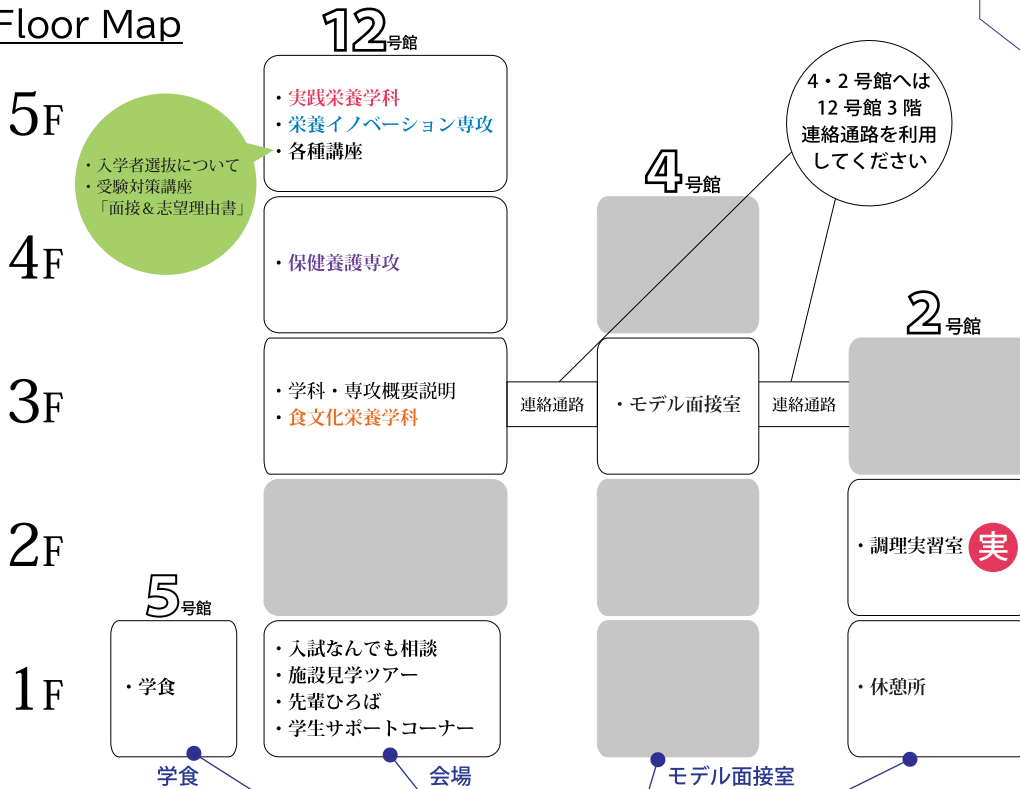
Floor Map

12号館

5F

・実践栄養学科
・栄養イノベーション専攻
・各種講座

・入学者選抜について
・受験対策講座
「面接＆志望理由書」

4・2号館へは
12号館3階
連絡通路を利用
してください

4号館

4F

・保健養護専攻

2号館

3F

・学科・専攻概要説明
・食文化栄養学科

連絡通路

・モデル面接室

連絡通路

2F

・調理実習室

実

5号館

1F

・学食

・入試なんでも相談
・施設見学ツアー
・先輩ひろば
・学生サポートコーナー

・休憩所

学食

会場

モデル面接室